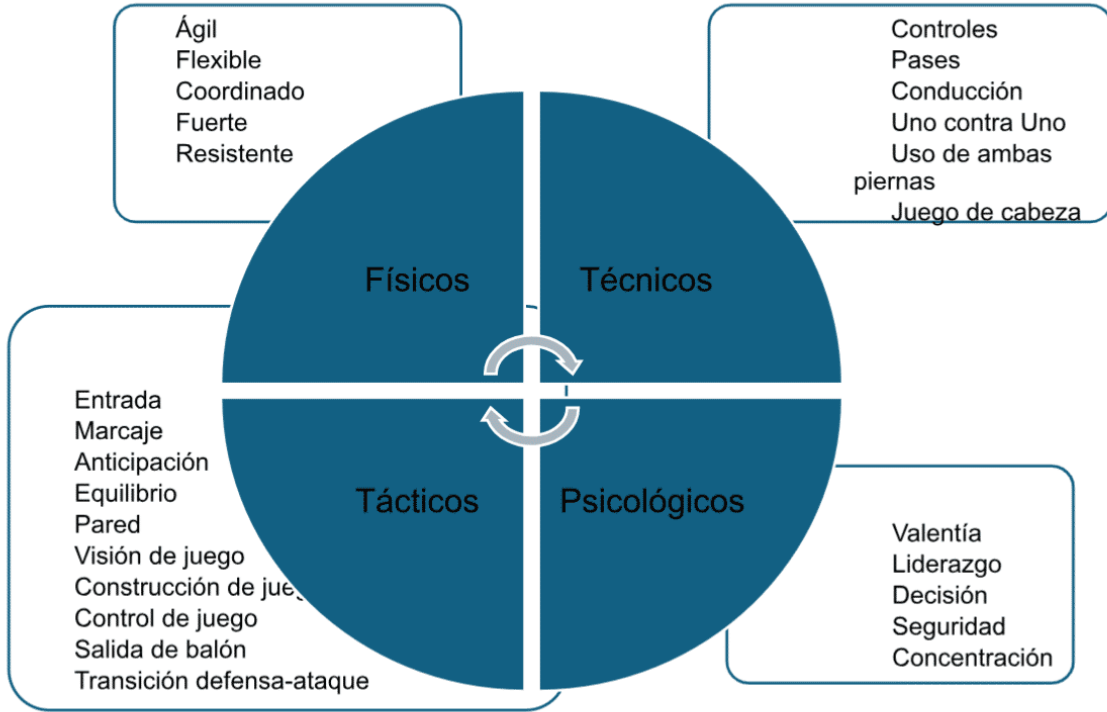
Ágil
Flexible
Coordinado
Fuerte
Resistente

Controles
Pases
Conducción
Uno contra Uno
Uso de ambas piernas
Juego de cabeza

Físicos

Técnicos

Entrada
Marcaje
Anticipación
Equilibrio
Pared
Visión de juego
Construcción de jue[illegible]
Control de juego
Salida de balón
Transición defensa-ataque

Tácticos

Psicológicos

Valentía
Liderazgo
Decisión
Seguridad
Concentración